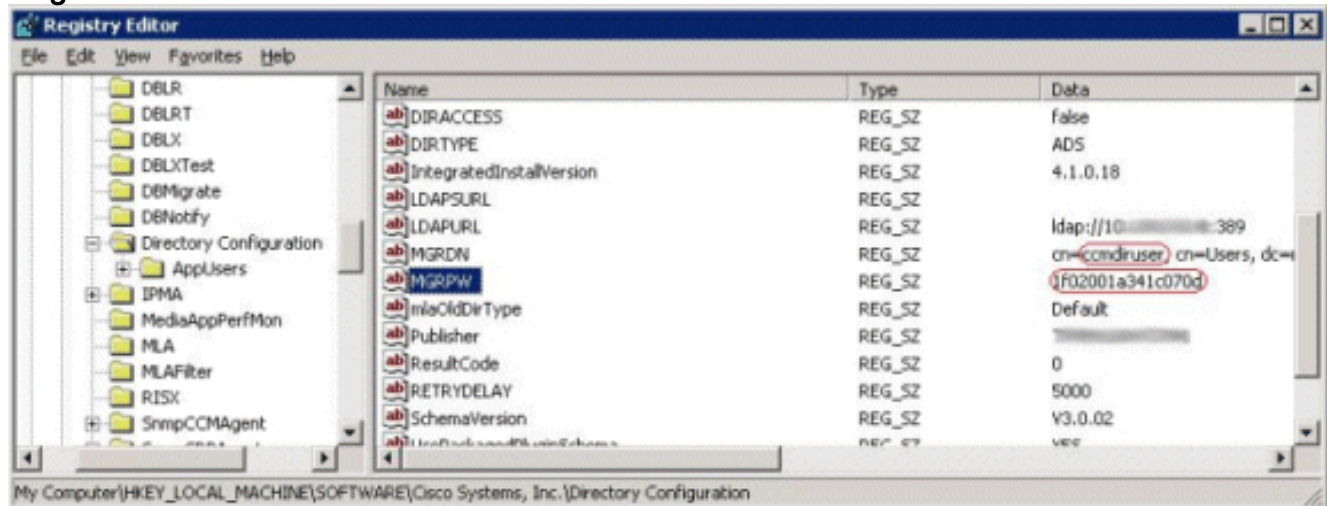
Registry Editor

File Edit View Favorites Help

DBLR
DBLRT
DBLX
DBLXTest
DBMigrate
DBNotify
Directory Configuration
AppUsers
IPMA
MediaAppPerfMon
MLA
MLAFilter
RISX
SnmpCCMAgent
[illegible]

| Name | Type | Data |
|---|---|---|
| DIRACCESS | REG_SZ | false |
| DIRTYPE | REG_SZ | ADS |
| IntegratedInstallVersion | REG_SZ | 4.1.0.18 |
| LDAPSURL | REG_SZ | |
| LDAPURL | REG_SZ | ldap://10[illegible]:389 |
| MGRDN | REG_SZ | cn=ccmdiruser, cn=Users, dc=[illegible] |
| MGRPW | REG_SZ | 1f02001a341c070d |
| mlaOldDirType | REG_SZ | Default |
| Publisher | REG_SZ | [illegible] |
| ResultCode | REG_SZ | 0 |
| RETRYDELAY | REG_SZ | 5000 |
| SchemaVersion | REG_SZ | V3.0.02 |
| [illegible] | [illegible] | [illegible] |

My Computer\HKEY_LOCAL_MACHINE\SOFTWARE\Cisco Systems, Inc.\Directory Configuration